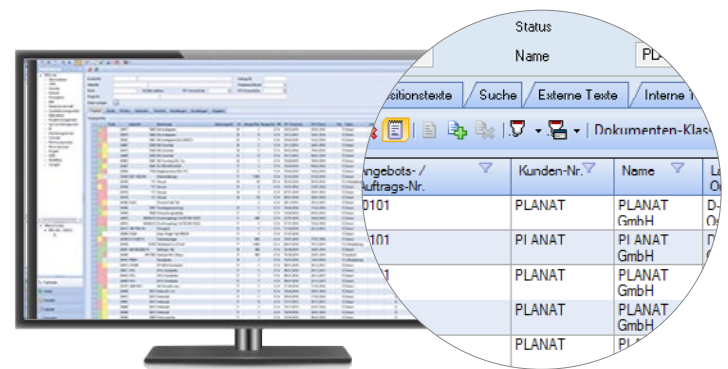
Status

Name

PL

ositionstexte | Suche | Externe Texte | Interne T

Dokumenten-Klas

| ngebots- / Auftrags-Nr. | Kunden-Nr. | Name | La O |
|---|---|---|---|
| 0101 | PLANAT | PLANAT GmbH | D- O |
| 101 | PLANAT | PLANAT GmbH | D |
| 1 | PLANAT | PLANAT GmbH | |
| | PLANAT | PLANAT GmbH | |
| | PLANAT | PL | |